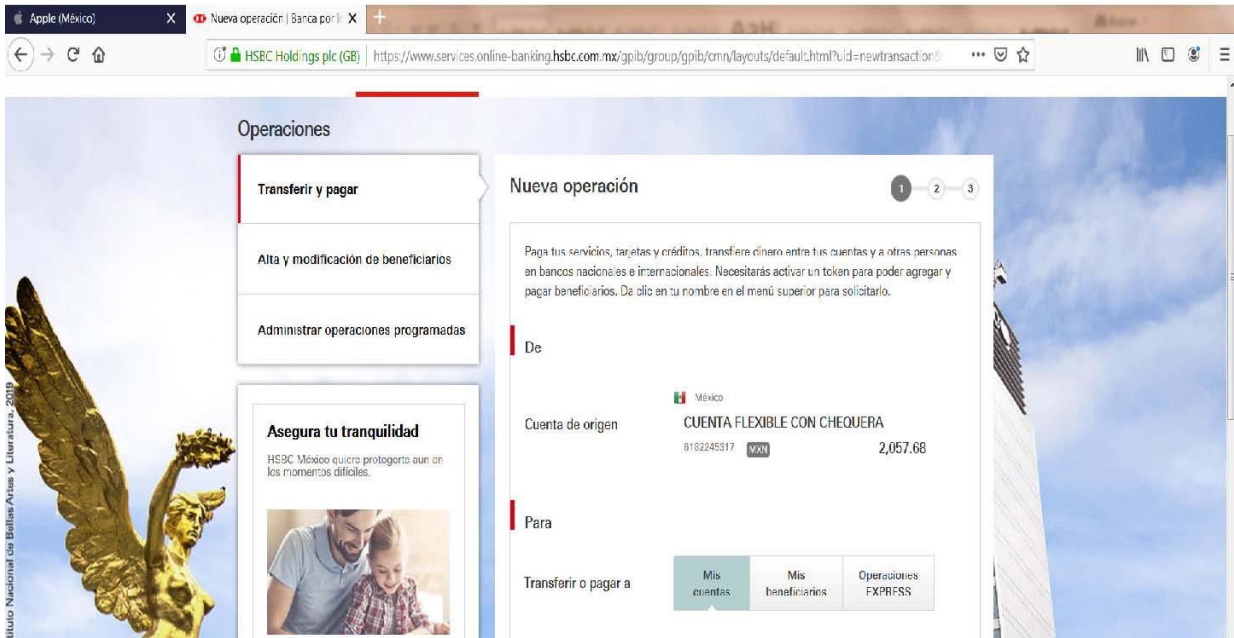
Apple (México) X
Nueva operación | Banca por I X
+

HSBC Holdings plc (GB) | https://www.services.online-banking.hsbc.com.mx/gpib/group/gpib/cmn/layouts/default.html?uid=newtransaction

Operaciones

Transferir y pagar

Alta y modificación de beneficiarios

Administrar operaciones programadas

Asegura tu tranquilidad

HSBC México quiere protegerte aun en los momentos difíciles.

Nueva operación

1 2 3

Paga tus servicios, tarjetas y créditos, transfiere dinero entre tus cuentas y a otras personas en bancos nacionales e internacionales. Necesitarás activar un token para poder agregar y pagar beneficiarios. Da clic en tu nombre en el menú superior para solicitarlo.

De

México

Cuenta de origen

CUENTA FLEXIBLE CON CHEQUERA

6182245317 MXN 2,057.68

Para

Transferir o pagar a

Mis cuentas

Mis beneficiarios

Operaciones EXPRESS

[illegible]tituto Nacional de Bellas Artes y Literatura, 2019